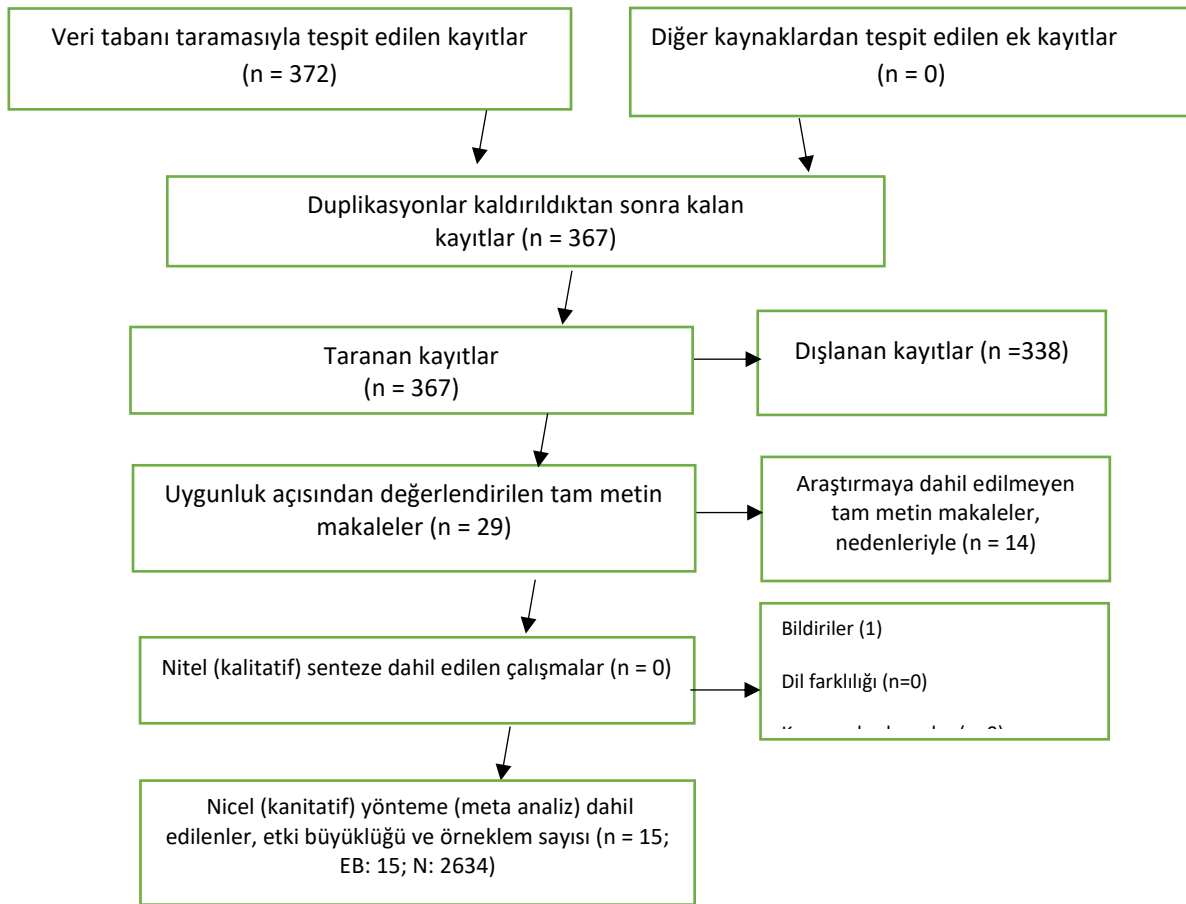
Veri tabanı taramasıyla tespit edilen kayıtlar (n = 372)

Diğer kaynaklardan tespit edilen ek kayıtlar (n = 0)

Duplikasyonlar kaldırıldıktan sonra kalan kayıtlar (n = 367)

Taranan kayıtlar (n = 367)

Dışlanan kayıtlar (n =338)

Uygunluk açısından değerlendirilen tam metin makaleler (n = 29)

Araştırmaya dahil edilmeyen tam metin makaleler, nedenleriyle (n = 14)

Nitel (kalitatif) senteze dahil edilen çalışmalar (n = 0)

Bildiriler (1)

Dil farklılığı (n=0)

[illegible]

Nicel (kanitatif) yönteme (meta analiz) dahil edilenler, etki büyüklüğü ve örneklem sayısı (n = 15; EB: 15; N: 2634)